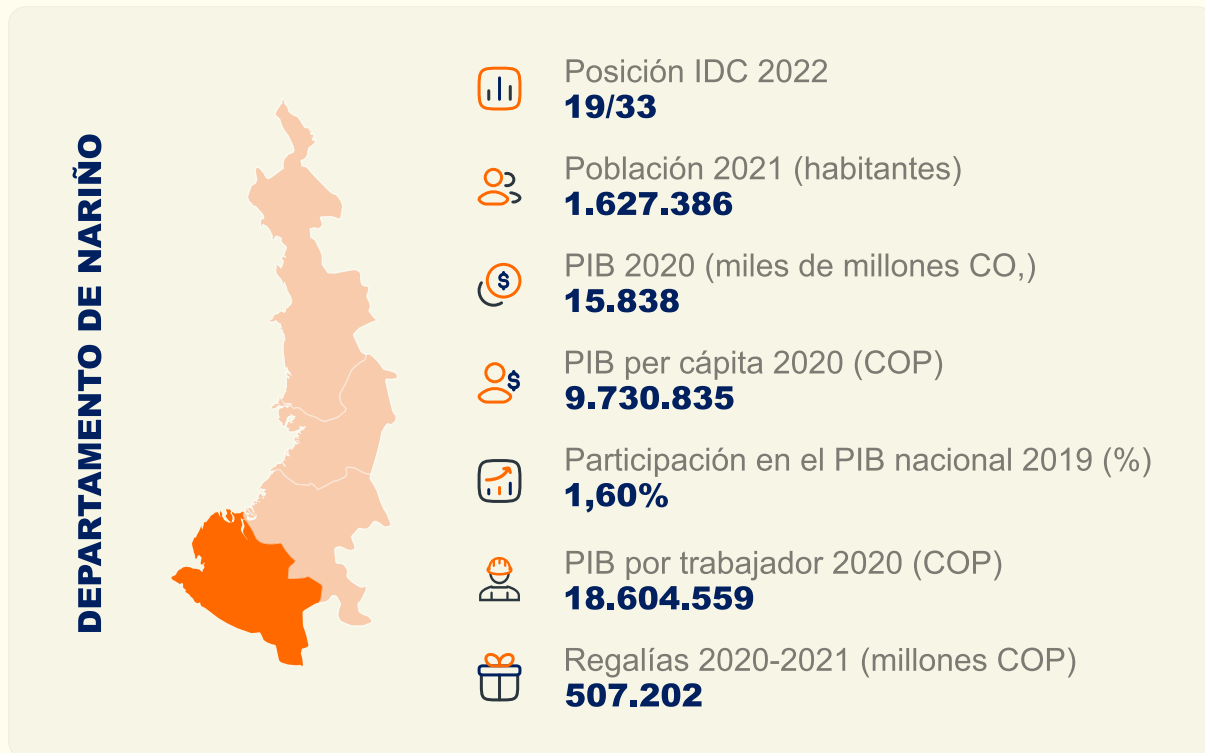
DEPARTAMENTO DE NARIÑO

Posición IDC 2022
19/33

Población 2021 (habitantes)
1.627.386

PIB 2020 (miles de millones CO,)
15.838

PIB per cápita 2020 (COP)
9.730.835

Participación en el PIB nacional 2019 (%)
1,60%

PIB por trabajador 2020 (COP)
18.604.559

Regalías 2020-2021 (millones COP)
507.202